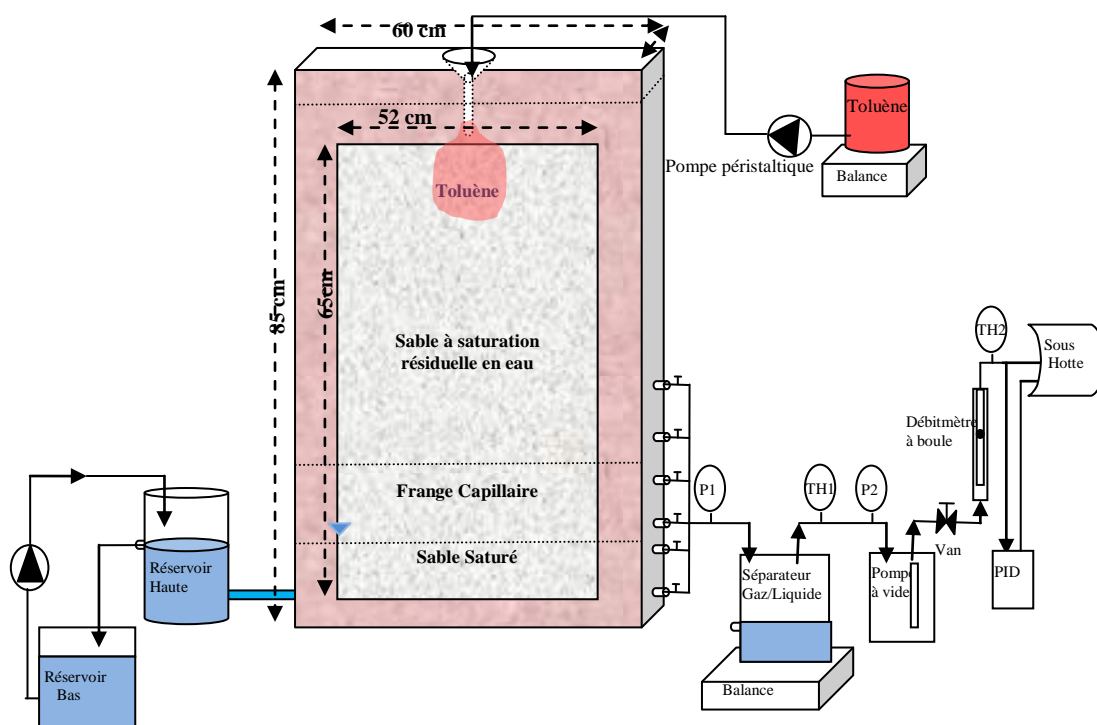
60 cm

52 cm

Toluène

85 cm

65cm

Sable à saturation résiduelle en eau

Frange Capillaire

Sable Saturé

Toluène

Pompe péristaltique

Balance

TH2

Sous Hotte

Débitmètre à boule

P1

TH1

P2

Van

Réservoir Haute

Réservoir Bas

Séparateur Gaz/Liquide

Pompe à vide

PID

Balance